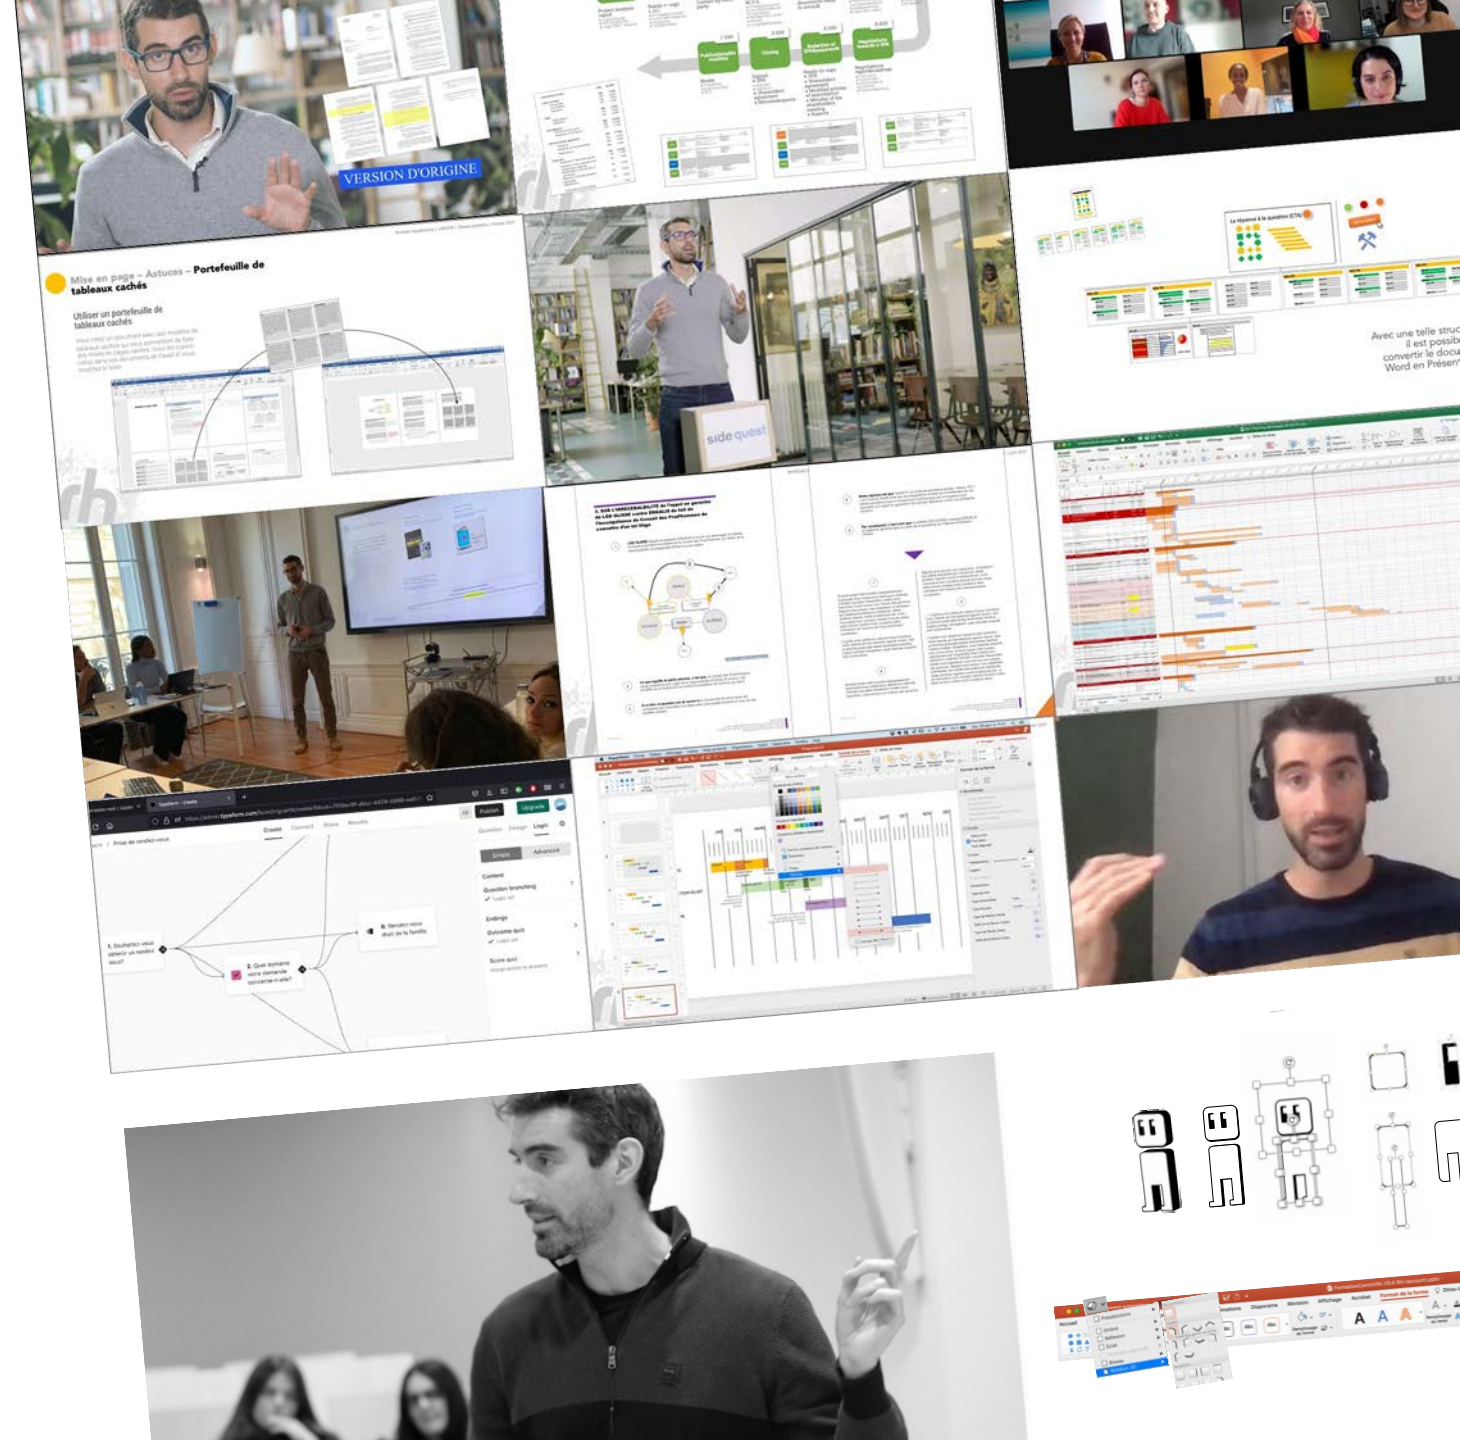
VERSION D'ORIGINE

Mise en page – Astuces – Portefeuille de tableaux cachés

Utiliser un portefeuille de tableaux cachés

side quest

Avec une telle struc
il est possib
convertir le docu
Word en Présen

Simple
Advanced
Content
Question branching
Endings
Outcome quiz
Score quiz

1. Souhaitez-vous obtenir un rendez-vous?
2. Quel domaine votre demande concerne-t-elle?
8. Rendez-vous droit de la famille